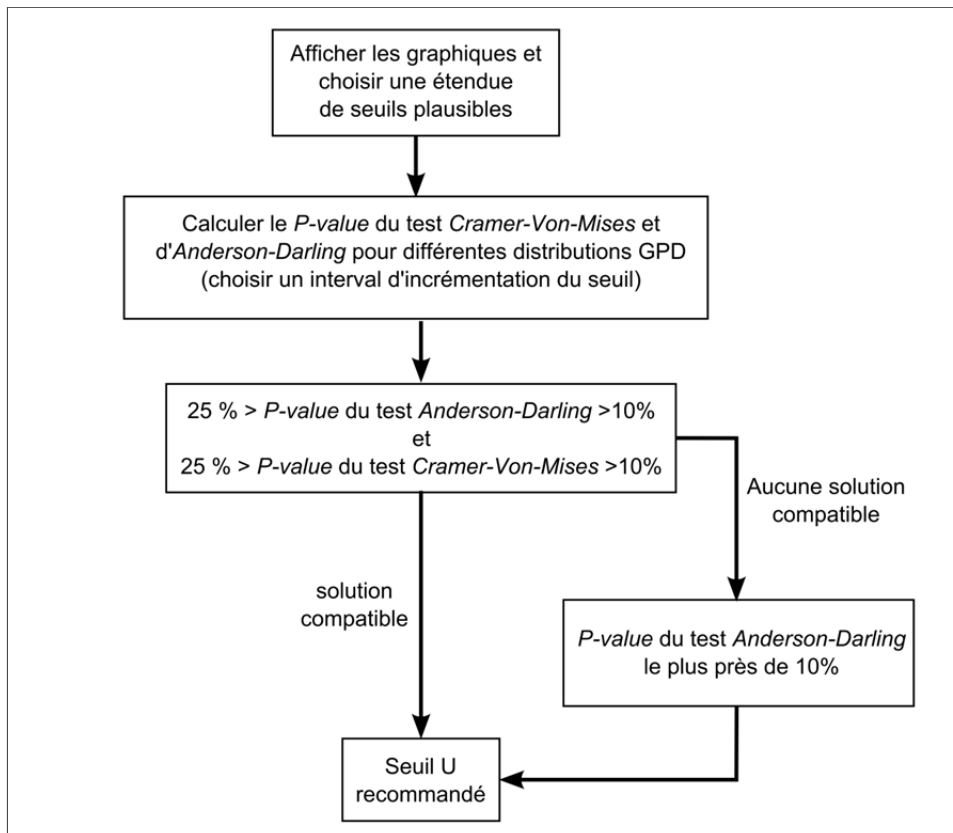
Afficher les graphiques et choisir une étendue de seuils plausibles

Calculer le P-value du test Cramer-Von-Mises et d'Anderson-Darling pour différentes distributions GPD (choisir un interval d'incrémentation du seuil)

25 % > P-value du test Anderson-Darling >10%
et
25 % > P-value du test Cramer-Von-Mises >10%

Aucune solution compatible

solution compatible

P-value du test Anderson-Darling le plus près de 10%

Seuil U recommandé